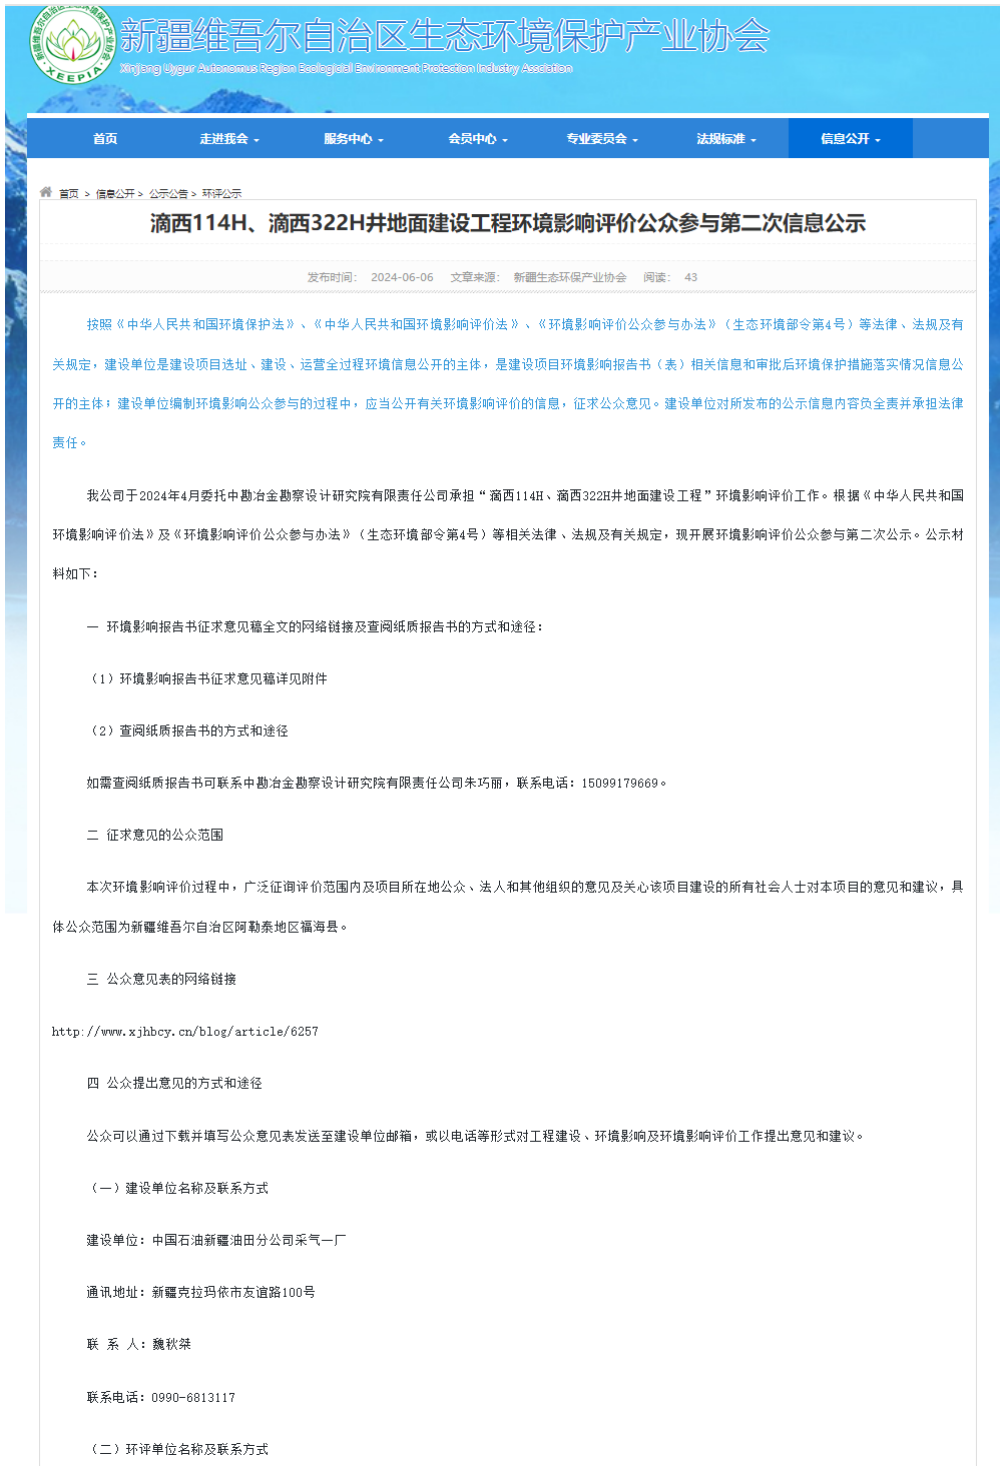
新疆维吾尔自治区生态环境保护产业协会
Xinjiang Uygur Autonomous Region Ecological Environment Protection Industry Association
XEEPIA

首页 走进我会 服务中心 会员中心 专业委员会 法规标准 信息公开

首页 > 信息公开 > 公示公告 > 环评公示

滴西114H、滴西322H井地面建设工程环境影响评价公众参与第二次信息公示

发布时间: 2024-06-06 文章来源: 新疆生态环保产业协会 阅读: 43

按照《中华人民共和国环境保护法》、《中华人民共和国环境影响评价法》、《环境影响评价公众参与办法》（生态环境部令第4号）等法律、法规及有关规定，建设单位是建设项目选址、建设、运营全过程环境信息公开的主体，是建设项目环境影响报告书（表）相关信息和审批后环境保护措施落实情况信息公开的主体；建设单位编制环境影响公众参与的过程中，应当公开有关环境影响评价的信息，征求公众意见。建设单位对所发布的公示信息内容负全责并承担法律责任。

我公司于2024年4月委托中勘冶金勘察设计研究院有限责任公司承担“滴西114H、滴西322H井地面建设工程”环境影响评价工作。根据《中华人民共和国环境影响评价法》及《环境影响评价公众参与办法》（生态环境部令第4号）等相关法律、法规及有关规定，现开展环境影响评价公众参与第二次公示。公示材料如下：

一 环境影响报告书征求意见稿全文的网络链接及查阅纸质报告书的方式和途径：

（1）环境影响报告书征求意见稿详见附件

（2）查阅纸质报告书的方式和途径

如需查阅纸质报告书可联系中勘冶金勘察设计研究院有限责任公司朱巧丽，联系电话：15099179669。

二 征求意见的公众范围

本次环境影响评价过程中，广泛征询评价范围内及项目所在地公众、法人和其他组织的意见及关心该项目建设的所有社会人士对本项目的意见和建议，具体公众范围为新疆维吾尔自治区阿勒泰地区福海县。

三 公众意见表的网络链接

http://www.xjhbcy.cn/blog/article/6257

四 公众提出意见的方式和途径

公众可以通过下载并填写公众意见表发送至建设单位邮箱，或以电话等形式对工程建设、环境影响及环境影响评价工作提出意见和建议。

（一）建设单位名称及联系方式

建设单位：中国石油新疆油田分公司采气一厂

通讯地址：新疆克拉玛依市友谊路100号

联 系 人：魏秋燊

联系电话：0990-6813117

（二）环评单位名称及联系方式